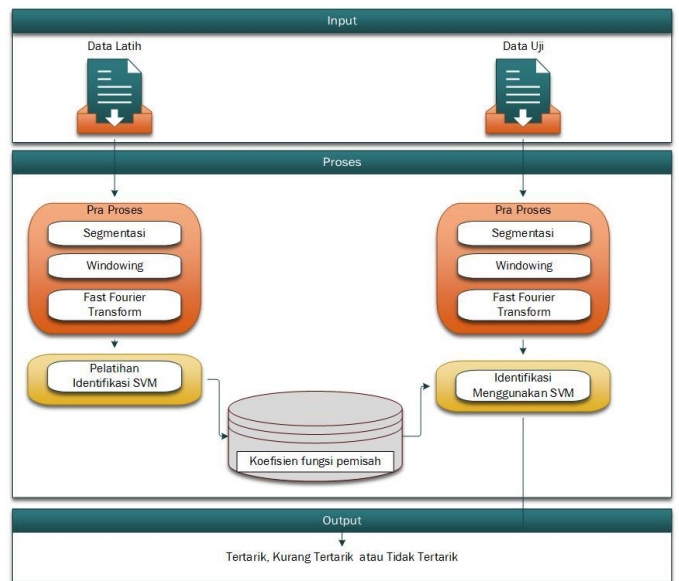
Input

Data Latih

Data Uji

Proses

Pra Proses

Segmentasi

Windowing

Fast Fourier Transform

Pra Proses

Segmentasi

Windowing

Fast Fourier Transform

Pelatihan Identifikasi SVM

Identifikasi Menggunakan SVM

Koefisien fungsi pemisah

Output

Tertarik, Kurang Tertarik atau Tidak Tertarik